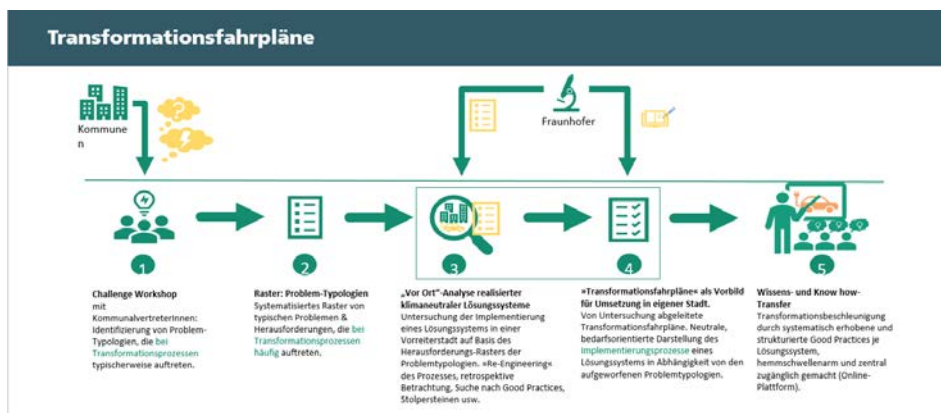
Transformationsfahrpläne

Kommune
n

Fraunhofer

1

Challenge Workshop
mit KommunalvertreterInnen: Identifizierung von Problem-Typologien, die bei Transformationsprozessen typischerweise auftreten.

2

Raster: Problem-Typologien
Systematisiertes Raster von typischen Problemen & Herausforderungen, die bei Transformationsprozessen häufig auftreten.

3

„Vor Ort"-Analyse realisierter klimaneutraler Lösungssysteme
Untersuchung der Implementierung eines Lösungssystems in einer Vorreiterstadt auf Basis des Herausforderungs-Rasters der Problemtypologien. »Re-Engineering« des Prozesses, retrospektive Betrachtung, Suche nach Good Practices, Stolpersteinen usw.

4

»Transformationsfahrpläne« als Vorbild für Umsetzung in eigener Stadt.
Von Untersuchung abgeleitete Transformationsfahrpläne. Neutrale, bedarfsorientierte Darstellung des Implementierungsprozesse eines Lösungssystems in Abhängigkeit von den aufgeworfenen Problemtypologien.

5

Wissens- und Know how-Transfer
Transformationsbeschleunigung durch systematisch erhobene und strukturierte Good Practices je Lösungssystem, hemmschwellenarm und zentral zugänglich gemacht (Online-Plattform).